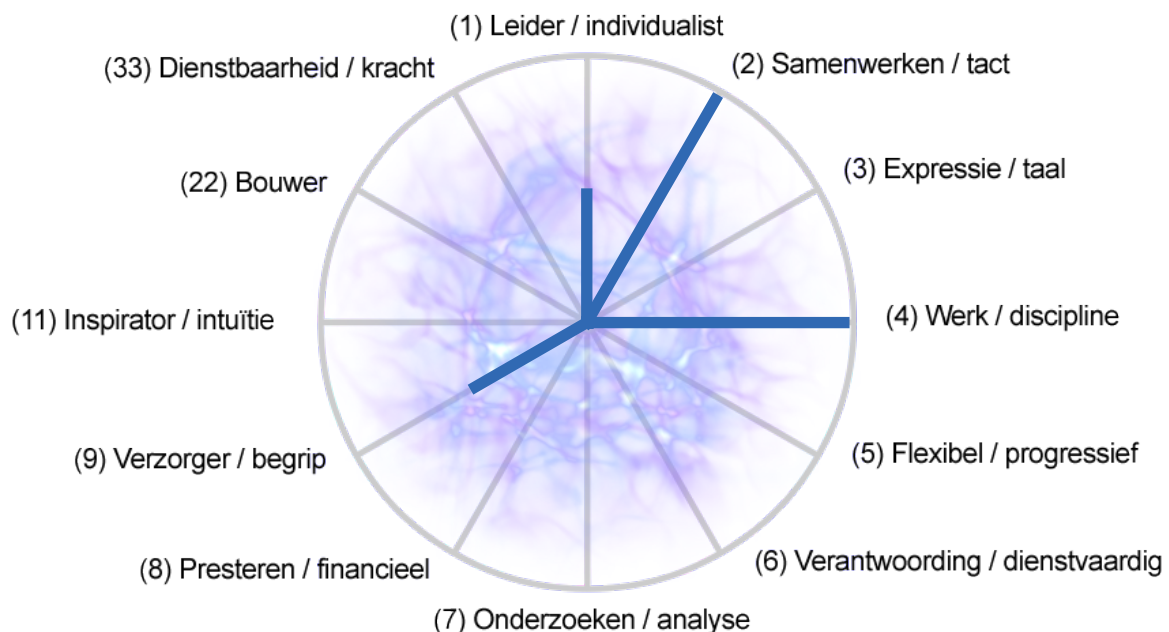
(1) Leider / individualist

(2) Samenwerken / tact

(3) Expressie / taal

(4) Werk / discipline

(5) Flexibel / progressief

(6) Verantwoording / dienstvaardig

(7) Onderzoeken / analyse

(8) Presteren / financieel

(9) Verzorger / begrip

(11) Inspirator / intuïtie

(22) Bouwer

(33) Dienstbaarheid / kracht